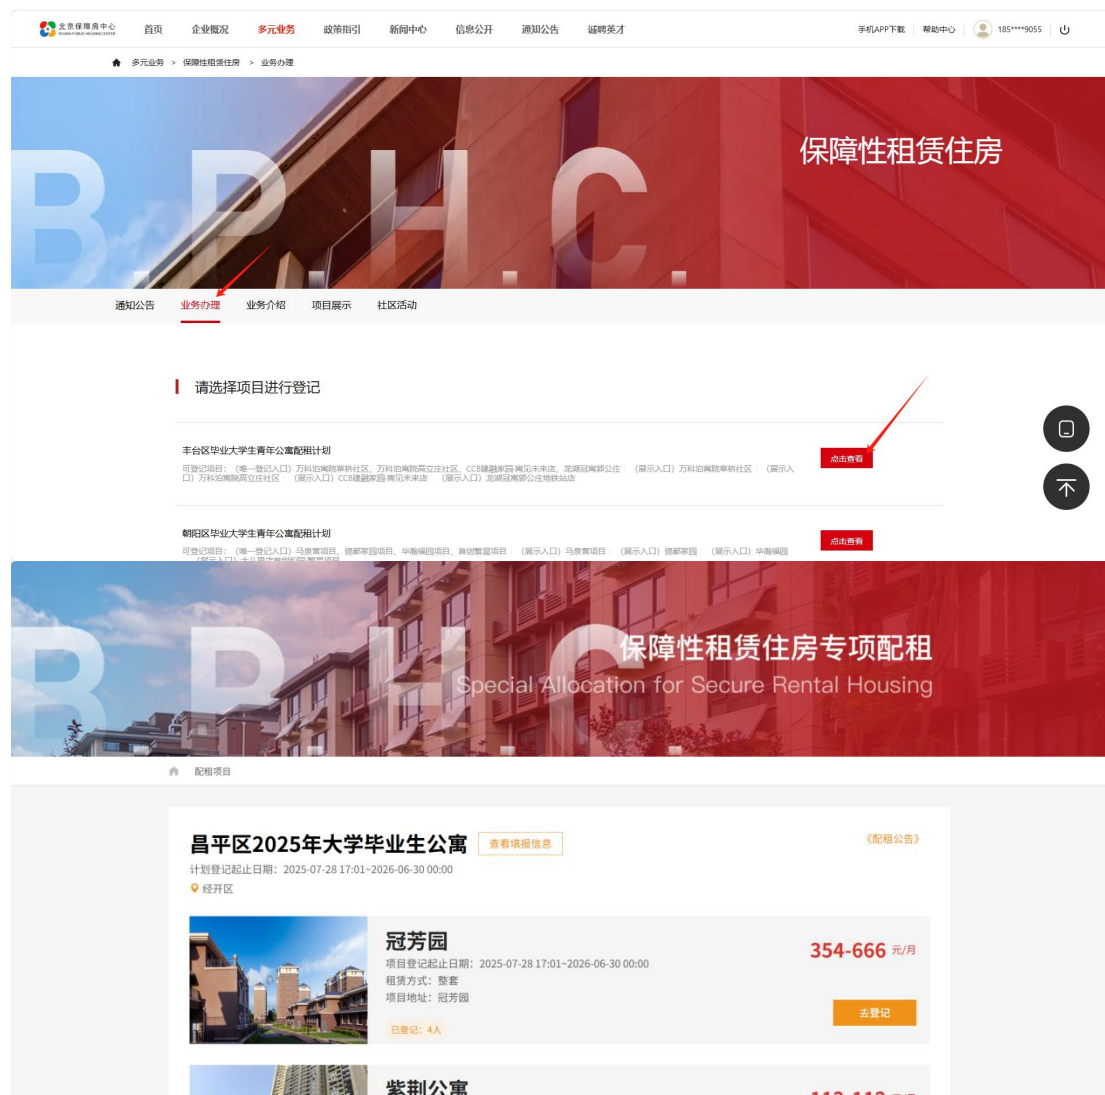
北京保障房中心 BEIJING PUBLIC HOUSING CENTER 首页 企业概况 多元业务 政策指引 新闻中心 信息公开 通知公告 诚聘英才 手机APP下载 帮助中心 185****9055

多元业务 > 保障性租赁住房 > 业务办理

B.P.H.C.

保障性租赁住房

通知公告 业务办理 业务介绍 项目展示 社区活动

请选择项目进行登记

丰台区毕业大学生青年公寓配租计划
可登记项目：（唯一登记入口）万科泊寓院草桥社区、万科泊寓院高立庄社区、CCB建融家园·寓见未来店、龙湖冠寓郭公庄 （展示入口）万科泊寓院草桥社区 （展示入口）万科泊寓院高立庄社区 （展示入口）CCB建融家园·寓见未来店 （展示入口）龙湖冠寓郭公庄地铁站店
点击查看

朝阳区毕业大学生青年公寓配租计划
可登记项目：（唯一登记入口）马泉营项目、锦都家园项目、华瀚福园项目、育创智星项目 （展示入口）马泉营项目 （展示入口）锦都家园 （展示入口）华瀚福园 （展示入口）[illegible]
点击查看

B.P.H.C.
保障性租赁住房专项配租
Special Allocation for Secure Rental Housing

配租项目

昌平区2025年大学毕业生公寓 查看填报信息 《配租公告》
计划登记起止日期：2025-07-28 17:01~2026-06-30 00:00
经开区

冠芳园
项目登记起止日期：2025-07-28 17:01~2026-06-30 00:00
租赁方式：整套
项目地址：冠芳园
已登记：4人
354-666 元/月
去登记

紫荆公寓